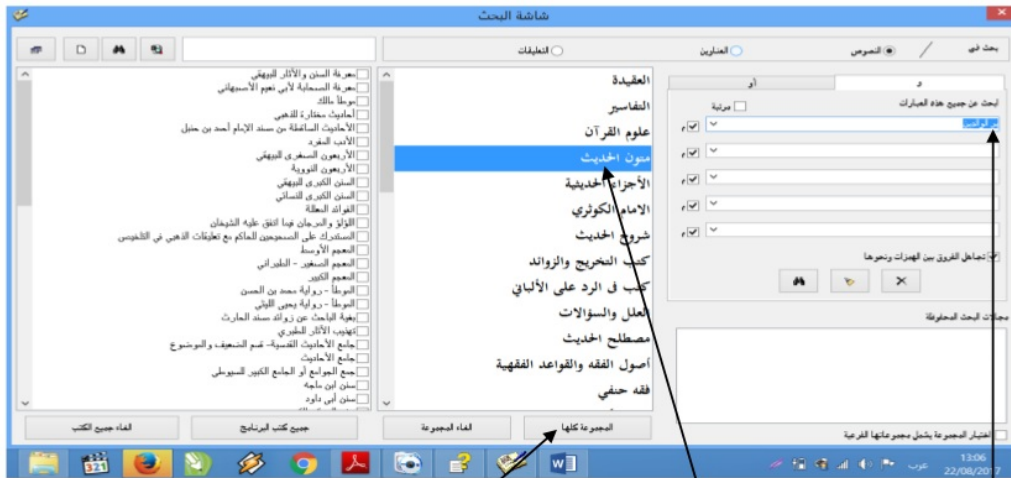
شاشة البحث

بحث في
النصوص
العناوين
التعليقات

و
أو
ابحث عن جميع هذه العبارات
مرتبة
أبو الزناد
م
م
م
م
م
تجاهل الفروق بين الهمزات ونحوها

مجالات البحث المحفوظة

اعتبار المجموعة يشمل مجموعاتها الفرعية

العقيدة
التفاسير
علوم القرآن
متون الحديث
الأجزاء الحديثية
الامام الكوثري
شروح الحديث
كتب التخريج والزوائد
كتب في الرد على الألباني
العلل والسؤالات
مصطلح الحديث
أصول الفقه والقواعد الفقهية
فقه حنفي

المجموعة كلها
الغاء المجموعة

معرفة السنن والآثار للبيهقي
معرفة الصحابة لأبي نعيم الأصبهاني
موطأ مالك
أحاديث مختارة للذهبي
الأحاديث الساقطة من مسند الإمام أحمد بن حنبل
الأدب المفرد
الأربعون الصغرى البيهقي
الأربعون النووية
السنن الكبرى للبيهقي
السنن الكبرى للنسائي
الفوائد المعللة
اللؤلؤ والمرجان فيما اتفق عليه الشيخان
المستدرك على الصحيحين للحاكم مع تعليقات الذهبي في التلخيص
المعجم الأوسط
المعجم الصغير - الطبراني
المعجم الكبير
الموطأ - رواية محمد بن الحسن
الموطأ - رواية يحيى الليثي
بغية الباحث عن زوائد مسند الحارث
تهذيب الآثار للطبري
جامع الأحاديث القدسية- قسم الضعيف والموضوع
جامع الأحاديث
جمع الجوامع أو الجامع الكبير السيوطي
سنن ابن ماجه
سنن أبي داود

جميع كتب البرنامج
الغاء جميع الكتب

عرب
13:06
22/08/2017